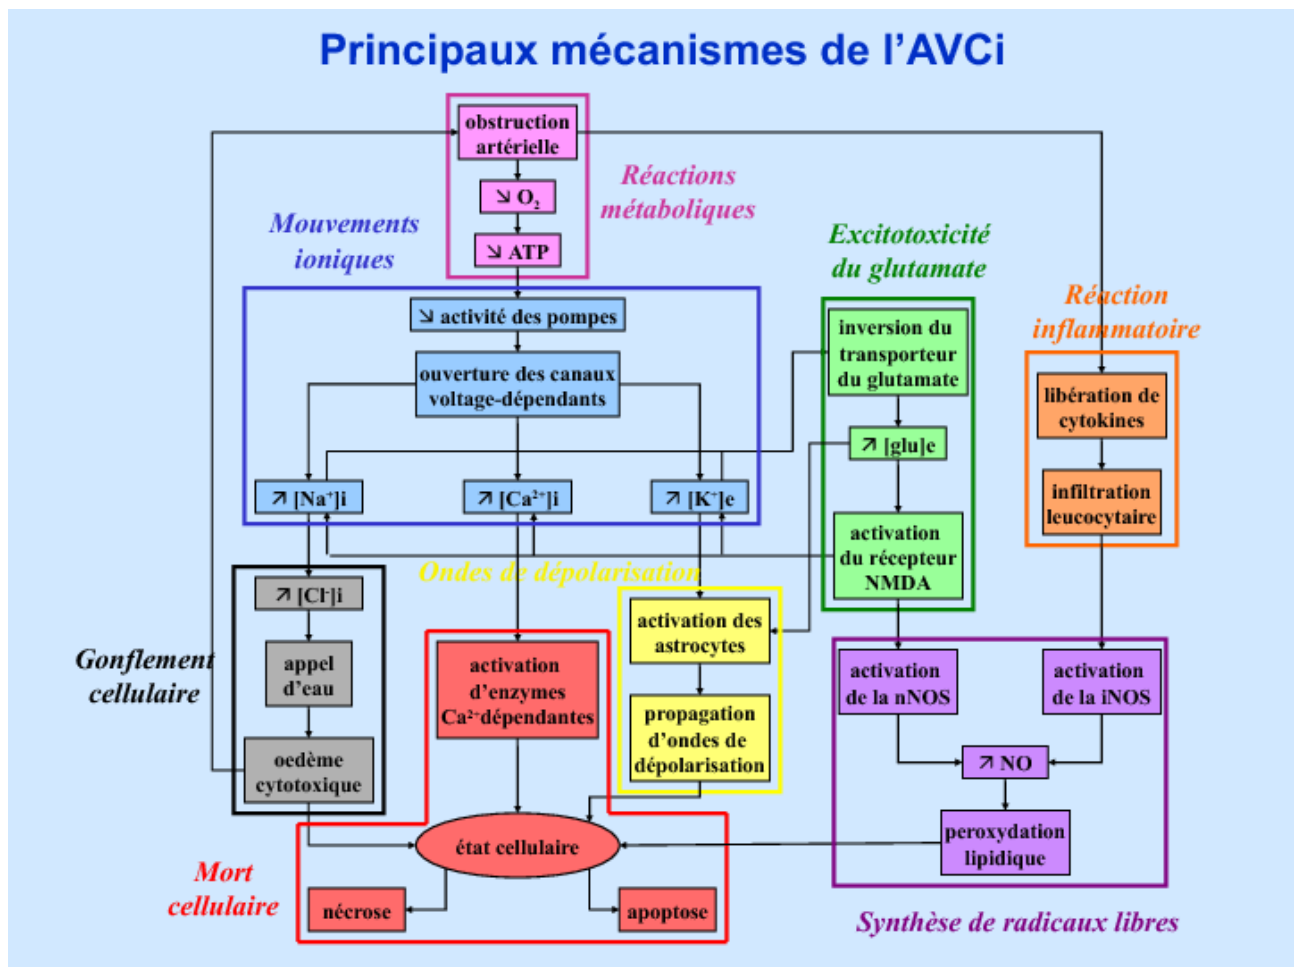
Principaux mécanismes de l'AVCi

obstruction artérielle

↘ $O_2$

↘ ATP

Réactions métaboliques

Mouvements ioniques

↘ activité des pompes

ouverture des canaux voltage-dépendants

↗ $[Na^+]i$

↗ $[Ca^{2+}]i$

↗ $[K^+]e$

Excitotoxicité du glutamate

inversion du transporteur du glutamate

↗ [glu]e

activation du récepteur NMDA

Réaction inflammatoire

libération de cytokines

infiltration leucocytaire

Ondes de dépolarisation

Gonflement cellulaire

↗ $[Cl^-]i$

appel d'eau

oedème cytotoxique

activation d'enzymes $Ca^{2+}$-dépendantes

activation des astrocytes

propagation d'ondes de dépolarisation

activation de la nNOS

activation de la iNOS

↗ NO

peroxydation lipidique

état cellulaire

Mort cellulaire

nécrose

apoptose

Synthèse de radicaux libres